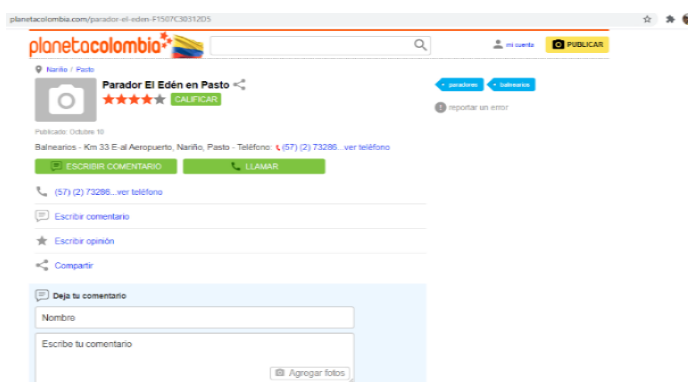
planetacolombia.com/parador-el-eden-F1507C30312D5

planetacolombia

mi cuenta PUBLICAR

Nariño / Pasto

Parador El Edén en Pasto

CALIFICAR

paradores balnearios

reportar un error

Publicado: Octubre 10

Balnearios - Km 33 E-al Aeropuerto, Nariño, Pasto - Teléfono: (57) (2) 73286...ver teléfono

ESCRIBIR COMENTARIO LLAMAR

(57) (2) 73286...ver teléfono

Escribir comentario

Escribir opinión

Compartir

Deja tu comentario

Nombre

Escribe tu comentario

Agregar fotos